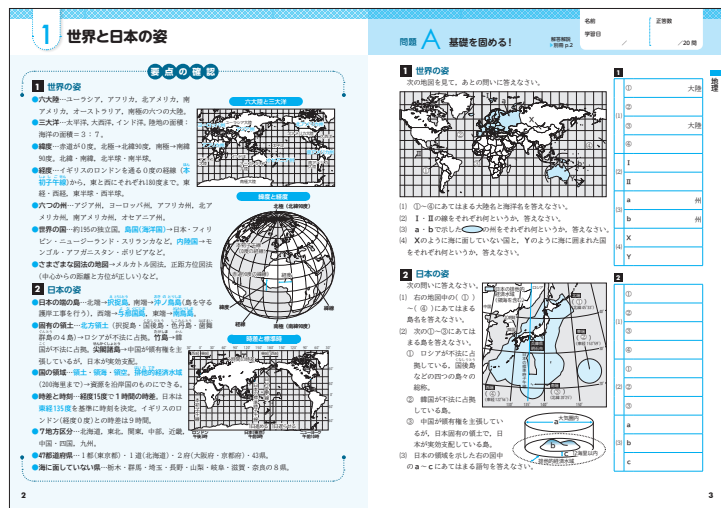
1 世界と日本の姿

要点の確認

1 世界の姿

●六大陸…ユーラシア，アフリカ，北アメリカ，南アメリカ，オーストラリア，南極の六つの大陸。

●三大洋…太平洋，大西洋，インド洋。陸地の面積：海洋の面積＝3：7。

●緯度…赤道が0度。北極→北緯90度，南極→南緯90度。北緯・南緯，北半球・南半球。

●経度…イギリスのロンドンを通る0度の経線（本初子午線）から，東と西にそれぞれ180度まで。東経・西経，東半球・西半球。

●六つの州…アジア州，ヨーロッパ州，アフリカ州，北アメリカ州，南アメリカ州，オセアニア州。

●世界の国…約195の独立国。島国（海洋国）→日本・フィリピン・ニュージーランド・スリランカなど，内陸国→モンゴル・アフガニスタン・ボリビアなど。

●さまざまな図法の地図…メルカトル図法，正距方位図法（中心からの距離と方位が正しい）など。

2 日本の姿

●日本の端の島…北端→択捉島，南端→沖ノ鳥島（島を守る護岸工事を行う），西端→与那国島，東端→南鳥島。

●固有の領土…北方領土（択捉島・国後島・色丹島・歯舞群島の4島）→ロシアが不法に占拠。竹島→韓国が不法に占拠。尖閣諸島→中国が領有権を主張しているが，日本が実効支配。

●国の領域…領土・領海・領空。排他的経済水域（200海里まで）→資源を沿岸国のものにできる。

●時差と時刻…経度15度で1時間の時差。日本は東経135度を基準に時刻を決定。イギリスのロンドン（経度0度）との時差は9時間。

●7地方区分…北海道，東北，関東，中部，近畿，中国・四国，九州。

●47都道府県…1都（東京都）・1道（北海道）・2府（大阪府・京都府）・43県。

●海に面していない県…栃木・群馬・埼玉・長野・山梨・岐阜・滋賀・奈良の8県。

六大陸と三大洋

北極（北緯90度）

南極（南緯90度）

緯度と経度

赤道

本初子午線

経線

緯線

時差と標準時

2

問題 A 基礎を固める！

解答解説 ▶別冊 p.2

名前

学習日

正答数

/20問

1 世界の姿

次の地図を見て，あとの問いに答えなさい。

(1) ①～④にあてはまる大陸名と海洋名を答えなさい。

(2) Ⅰ・Ⅱの線をそれぞれ何というか，答えなさい。

(3) a・bで示した ○ の州をそれぞれ何というか，答えなさい。

(4) Xのように海に面していない国と，Yのように海に囲まれた国をそれぞれ何というか，答えなさい。

2 日本の姿

次の問いに答えなさい。

(1) 右の地図中の（①）～（④）にあてはまる島名を答えなさい。

(2) 次の①～③にあてはまる島名を答えなさい。

① ロシアが不法に占拠している，国後島などの四つの島々の総称。

② 韓国が不法に占拠している島。

③ 中国が領有権を主張しているが，日本の固有の領土で，日本が実効支配している島々。

(3) 日本の領域を示した右の図中のa～cにあてはまる語句を答えなさい。

日本の領土の北端（ロシアが不法に占拠）

（ ① ）

（ ② ）

（ ③ ）

（ ④ ）

大気圏内

a

b

c

12海里以内

200海里以内

| 1 | |
|---|---|
| (1) ① | 大陸 |
| ② | |
| ③ | 大陸 |
| ④ | |
| (2) Ⅰ | |
| Ⅱ | |
| (3) a | 州 |
| b | 州 |
| (4) X | |
| Y | |

| 2 | |
|---|---|
| (1) ① | |
| ② | |
| ③ | |
| ④ | |
| (2) ① | |
| ② | |
| ③ | |
| (3) a | |
| b | |
| c | |

地理

3